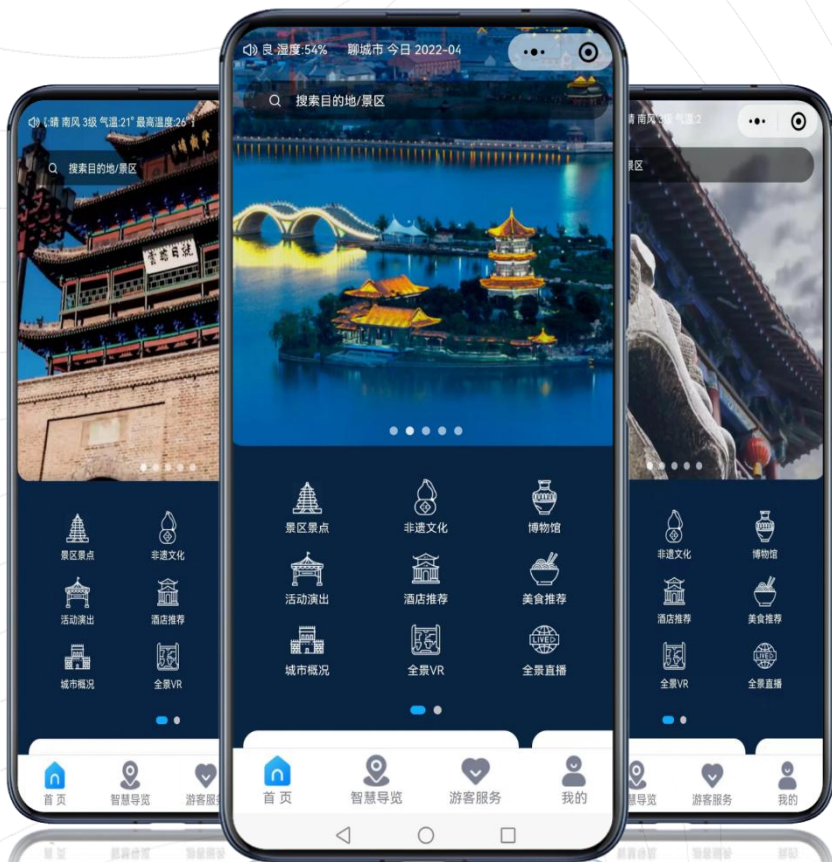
晴 南风 3级 气温:21° 最高温度:26°
搜索目的地/景区
景区景点
非遗文化
活动演出
酒店推荐
城市概况
全景VR
首页
智慧导览
游客服务

良 湿度:54% 聊城市 今日 2022-04
搜索目的地/景区
景区景点
非遗文化
博物馆
活动演出
酒店推荐
美食推荐
城市概况
全景VR
全景直播
首页
智慧导览
游客服务
我的

晴 南风 3级 气温:2
景区
非遗文化
博物馆
酒店推荐
美食推荐
全景VR
全景直播
智慧导览
游客服务
我的